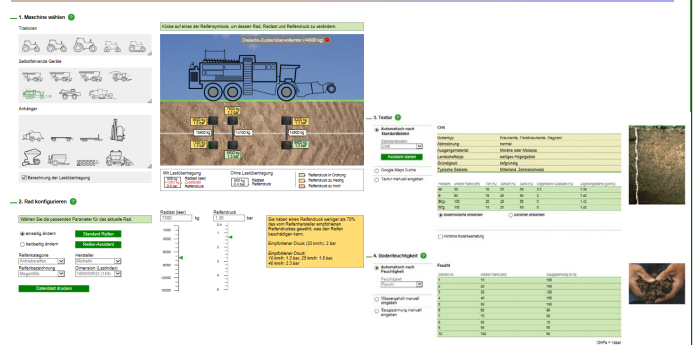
1. Maschine wählen

Traktoren

Selbstfahrende Geräte

Anhänger

Berechnung der Lastübertragung

Klicke auf einen der Reifensymbole, um dessen Rad, Radlast und Reifendruck zu verändern.

Dreiachs-Zuckerrübenroder (14600 kg)

Mit Lastübertragung

Ohne Lastübertragung

Reifendruck in Ordnung

Reifendruck zu niedrig

Reifendruck zu hoch

2. Rad konfigurieren

Wählen Sie die passenden Parameter für das aktuelle Rad.

einseitig ändern

beidseitig ändern

Standard Reifen

Reifen-Assistent

Reifenkategorie

Hersteller

Reifenbezeichnung

Dimension (Lastindex)

Datenblatt drucken

Radlast (kw)

kg

Reifendruck

bar

Sie haben einen Reifendruck weniger als 70% des vom Reifenhersteller empfohlenen Reifendruckes gewählt, was den Reifen beschädigen kann.

Empfohlener Druck (10 km/h): 2 bar

Empfohlener Druck:
10 km/h: 1.2 bar, 25 km/h: 1.8 bar,
40 km/h: 2.2 bar

3. Textur

Automatisch nach Standortdaten

Assistent starten

Google Maps Suche

Textur manuell angeben

CHN

Bodentyp

Abkürzung

Ausgangsmaterial

Landschaftstyp

Gründigkeit

Typische Gebiete

Braunerde, Parabraunerde

normal

Moräne oder Molasse

welliges Hügelgebiet

tiefgründig

Mittelland, Zentralschweiz

Gesamtvolumen einsehen

Zusätzlich einsehen

Vorläufige Bodenbearbeitung

4. Bodenfeuchtigkeit

Automatisch nach Feuchtigkeit

Wassergehalt manuell angeben

Saugspannung manuell angeben

Feucht

Saugspannung

hPa = 1 kbar